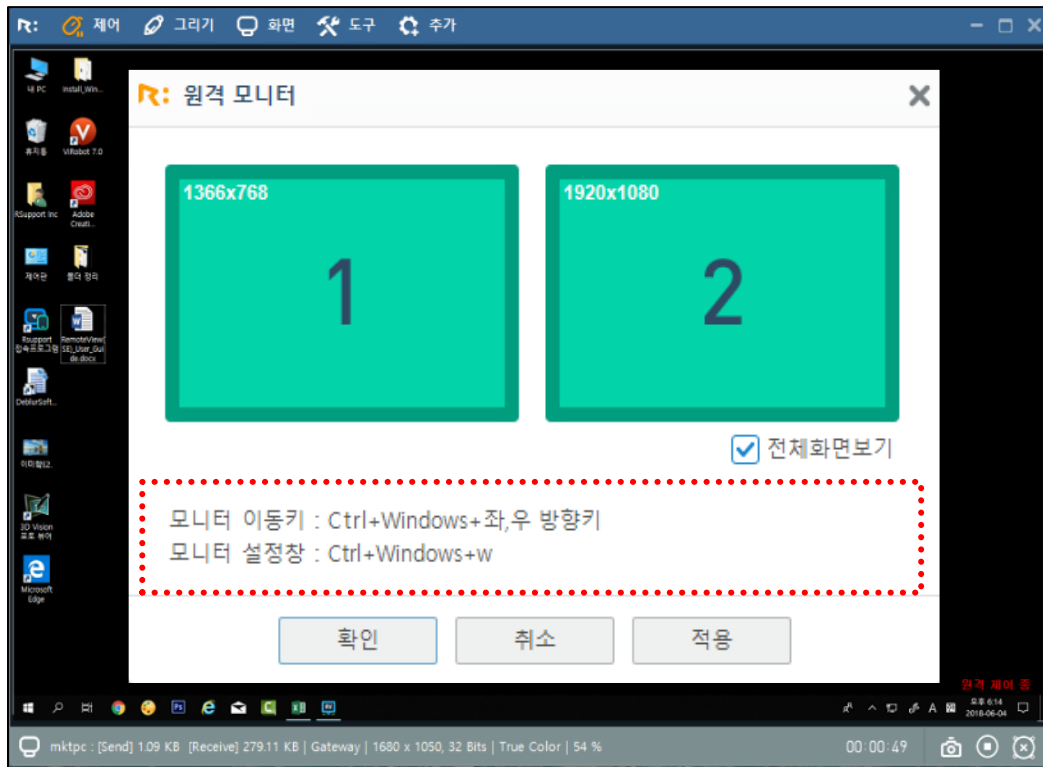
R: 제어 그리기 화면 도구 추가

내 PC
Install_Win...
휴지통
ViRobot 7.0
RSupport Inc
Adobe Creati...
제어판
폴더 정리
Rsupport 원격프로그램
RemoteView SE)_User_Guide.docx
DeblurSoft...
이미지2...
3D Vision 포토 뷰어
Microsoft Edge

R: 원격 모니터

1366x768
1
1920x1080
2

전체화면보기

모니터 이동키 : Ctrl+Windows+좌,우 방향키
모니터 설정창 : Ctrl+Windows+w

확인
취소
적용

원격 제어 중
오후 6:14
2018-06-04

mktpc : [Send] 1.09 KB [Receive] 279.11 KB | Gateway | 1680 x 1050, 32 Bits | True Color | 54 %
00:00:49